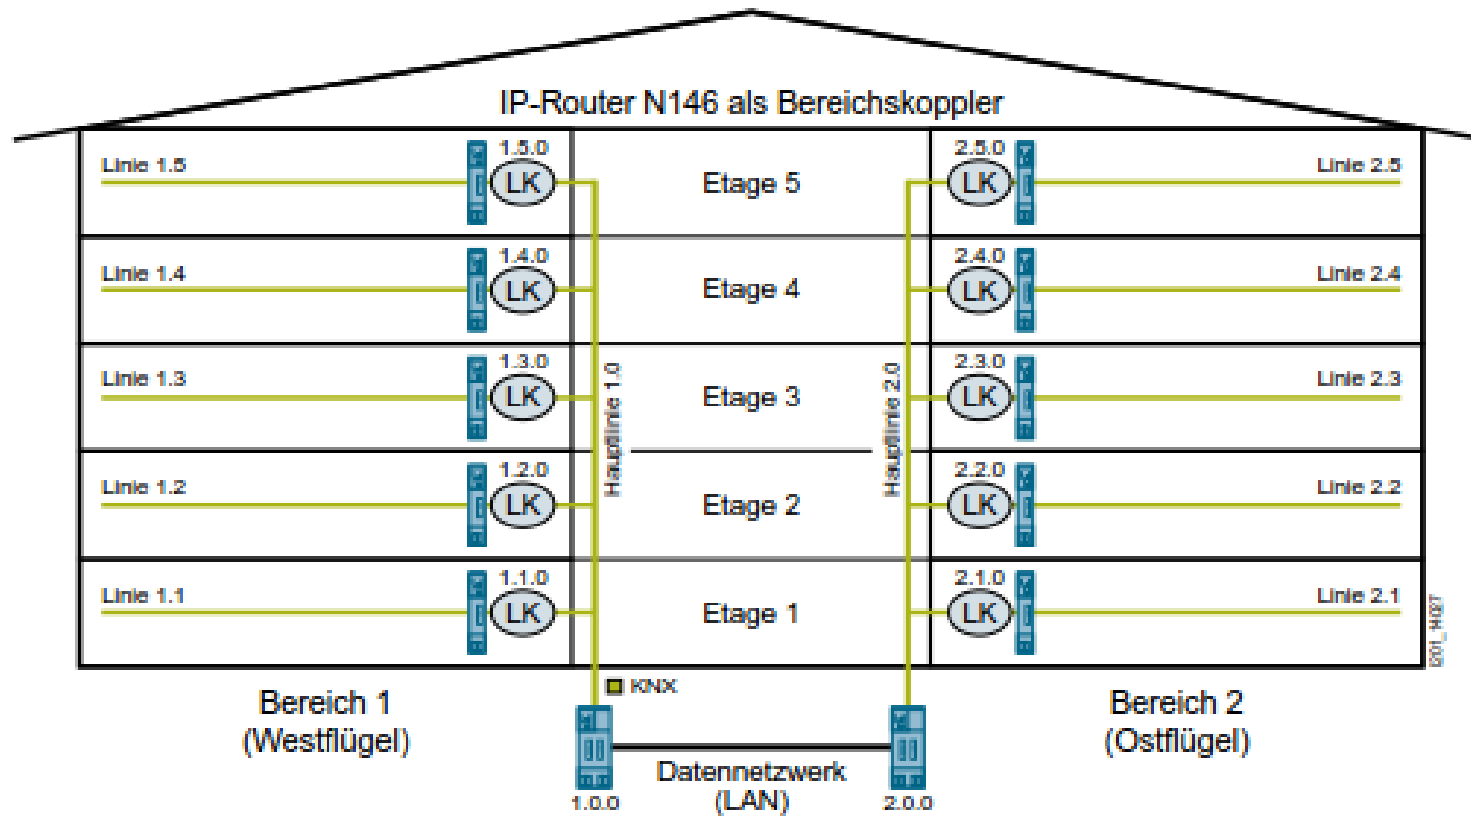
IP-Router N146 als Bereichskoppler

Linie 1.5
1.5.0
LK
Etage 5
2.5.0
LK
Linie 2.5

Linie 1.4
1.4.0
LK
Etage 4
2.4.0
LK
Linie 2.4

Linie 1.3
1.3.0
LK
Etage 3
2.3.0
LK
Linie 2.3

Hauptlinie 1.0
Hauptlinie 2.0

Linie 1.2
1.2.0
LK
Etage 2
2.2.0
LK
Linie 2.2

Linie 1.1
1.1.0
LK
Etage 1
2.1.0
LK
Linie 2.1

I201_H02T

KNX

Bereich 1
(Westflügel)

Bereich 2
(Ostflügel)

Datennetzwerk
(LAN)

1.0.0
2.0.0